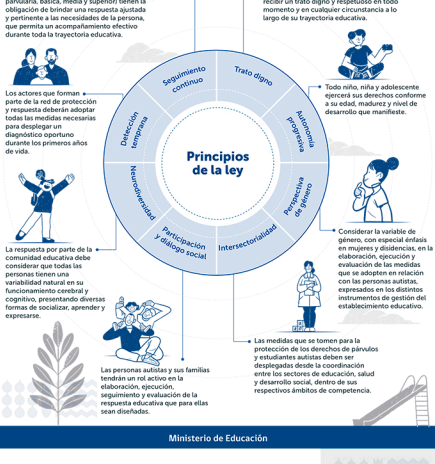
parvularia, básica, media y superior) tienen la obligación de brindar una respuesta ajustada y pertinente a las necesidades de la persona, que permita un acompañamiento efectivo durante toda la trayectoria educativa.

recibir un trato digno y respetuoso en todo momento y en cualquier circunstancia a lo largo de su trayectoria educativa.

Los actores que forman parte de la red de protección y respuesta deberán adoptar todas las medidas necesarias para desplegar un diagnóstico oportuno durante los primeros años de vida.

Todo niño, niña y adolescente ejercerá sus derechos conforme a su edad, madurez y nivel de desarrollo que manifieste.

Seguimiento continuo

Trato digno

Detección temprana

Autonomía progresiva

Principios de la ley

Neurodiversidad

Perspectiva de género

Participación y diálogo social

Intersectorialidad

Considerar la variable de género, con especial énfasis en mujeres y disidencias, en la elaboración, ejecución y evaluación de las medidas que se adopten en relación con las personas autistas, expresadas en los distintos instrumentos de gestión del establecimiento educativo.

La respuesta por parte de la comunidad educativa debe considerar que todas las personas tienen una variabilidad natural en su funcionamiento cerebral y cognitivo, presentando diversas formas de socializar, aprender y expresarse.

Las medidas que se tomen para la protección de los derechos de párvulos y estudiantes autistas deben ser desplegadas desde la coordinación entre los sectores de educación, salud y desarrollo social, dentro de sus respectivos ámbitos de competencia.

Las personas autistas y sus familias tendrán un rol activo en la elaboración, ejecución, seguimiento y evaluación de la respuesta educativa que para ellas sean diseñadas.

Ministerio de Educación